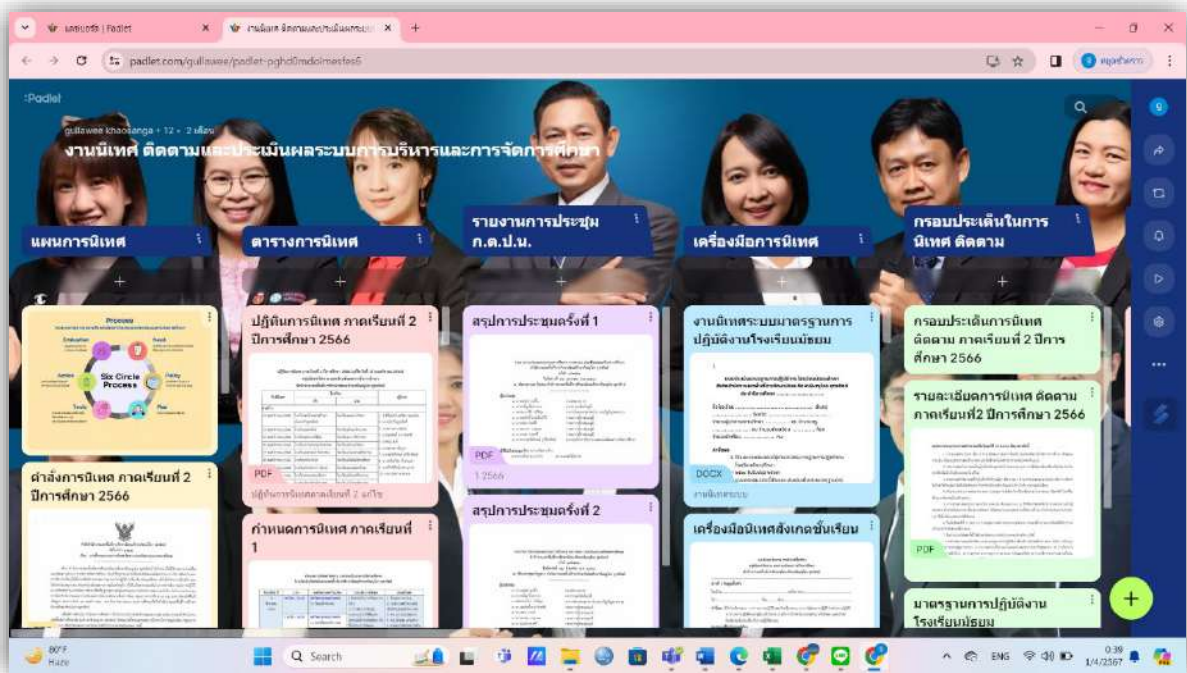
แดชบอร์ด | Padlet
งานนิเทศ ติดตามและประเมินผลระบ
padlet.com/gullawee/padlet-pghd0mdoimesfes6
:Padlet
gullawee khaosanga + 12 • 2 เดือน
งานนิเทศ ติดตามและประเมินผลระบบการบริหารและการจัดการศึกษา

แผนการนิเทศ
Process
Six Circle Process
Evaluation
Need
Action
Policy
Tools
Plan

คำสั่งการนิเทศ ภาคเรียนที่ 2 ปีการศึกษา 2566

ตารางการนิเทศ
ปฏิทินการนิเทศ ภาคเรียนที่ 2 ปีการศึกษา 2566
PDF
ปฏิทินการนิเทศภาคเรียนที่ 2 แก้ไข
กำหนดการนิเทศ ภาคเรียนที่ 1

รายงานการประชุม ก.ต.ป.น.
สรุปการประชุมครั้งที่ 1
PDF
1-2566
สรุปการประชุมครั้งที่ 2

เครื่องมือการนิเทศ
งานนิเทศระบบมาตรฐานการปฏิบัติงานโรงเรียนมัธยม
DOCX
งานนิเทศระบบ
เครื่องมือนิเทศสังเกตชั้นเรียน

กรอบประเด็นในการนิเทศ ติดตาม
กรอบประเด็นการนิเทศ ติดตาม ภาคเรียนที่ 2 ปีการศึกษา 2566
รายละเอียดการนิเทศ ติดตาม ภาคเรียนที่2 ปีการศึกษา 2566
PDF
มาตรฐานการปฏิบัติงานโรงเรียนมัธยม

80°F
Haze
Search
ENG
0:39
1/4/2567